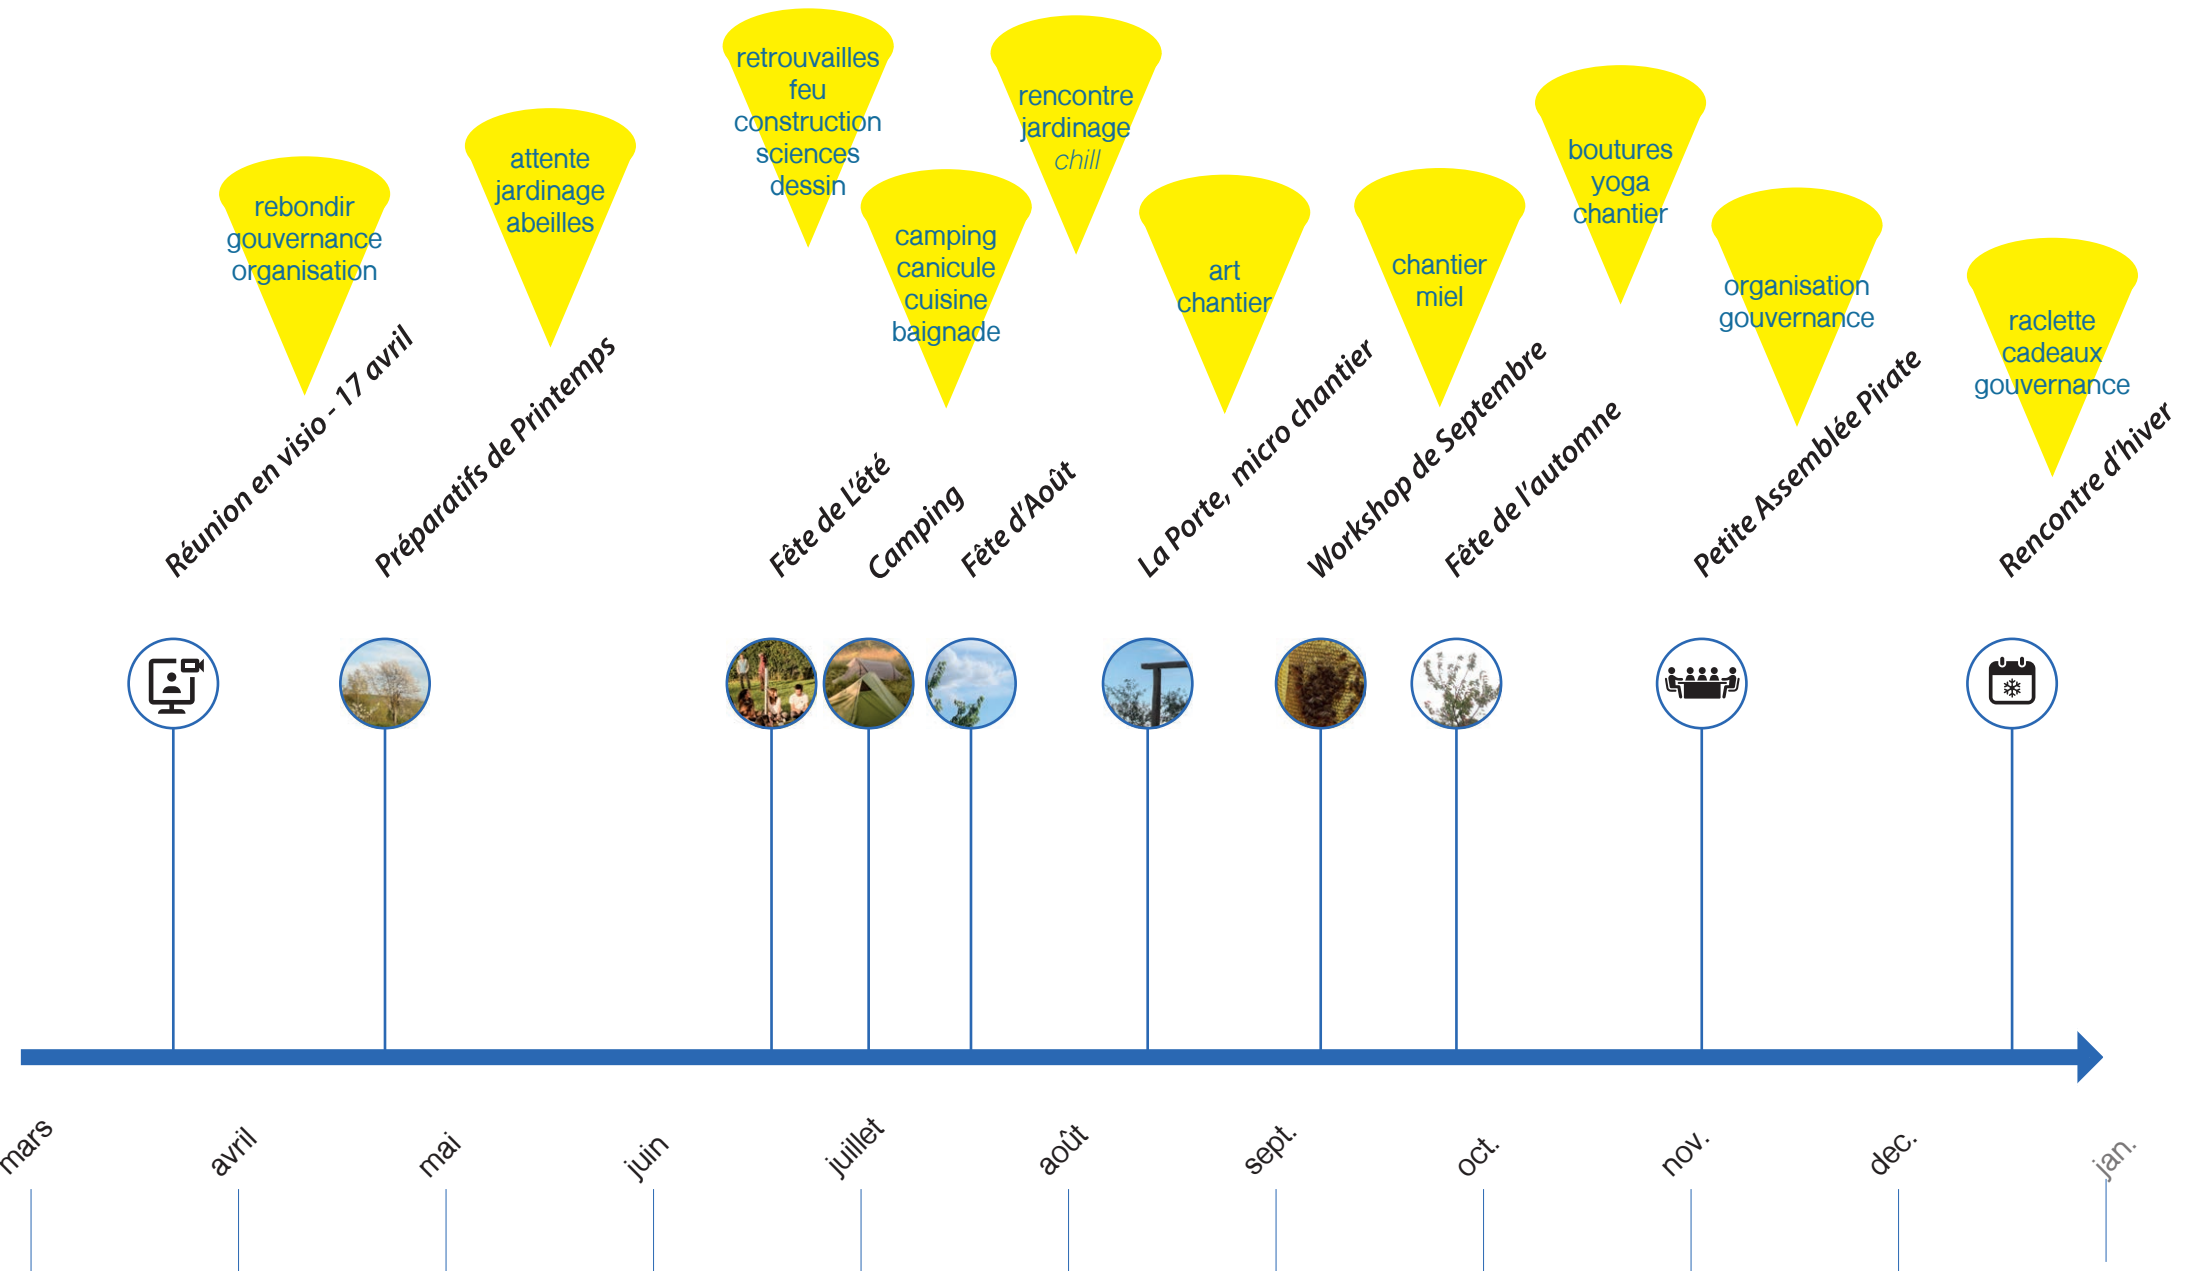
rebondir
gouvernance
organisation

Réunion en visio - 17 avril

attente
jardinage
abeilles

Préparatifs de Printemps

retrouvailles
feu
construction
sciences
dessin

Fête de L'été

camping
canicule
cuisine
baignade

Camping

rencontre
jardinage
chill

Fête d'Août

art
chantier

La Porte, micro chantier

chantier
miel

Workshop de Septembre

boutures
yoga
chantier

Fête de l'automne

organisation
gouvernance

Petite Assemblée Pirate

raclette
cadeaux
gouvernance

Rencontre d'hiver

mars
avril
mai
juin
juillet
août
sept.
oct.
nov.
dec.
jan.